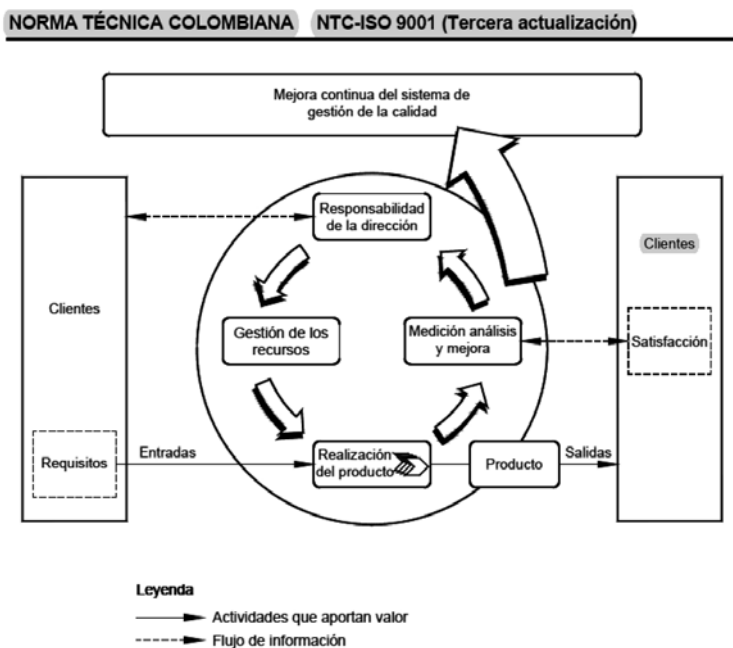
NORMA TÉCNICA COLOMBIANA NTC-ISO 9001 (Tercera actualización)

Mejora continua del sistema de gestión de la calidad

Responsabilidad de la dirección

Clientes

Clientes

Gestión de los recursos

Medición análisis y mejora

Satisfacción

Requisitos

Entradas

Realización del producto

Producto

Salidas

Leyenda

Actividades que aportan valor

Flujo de información